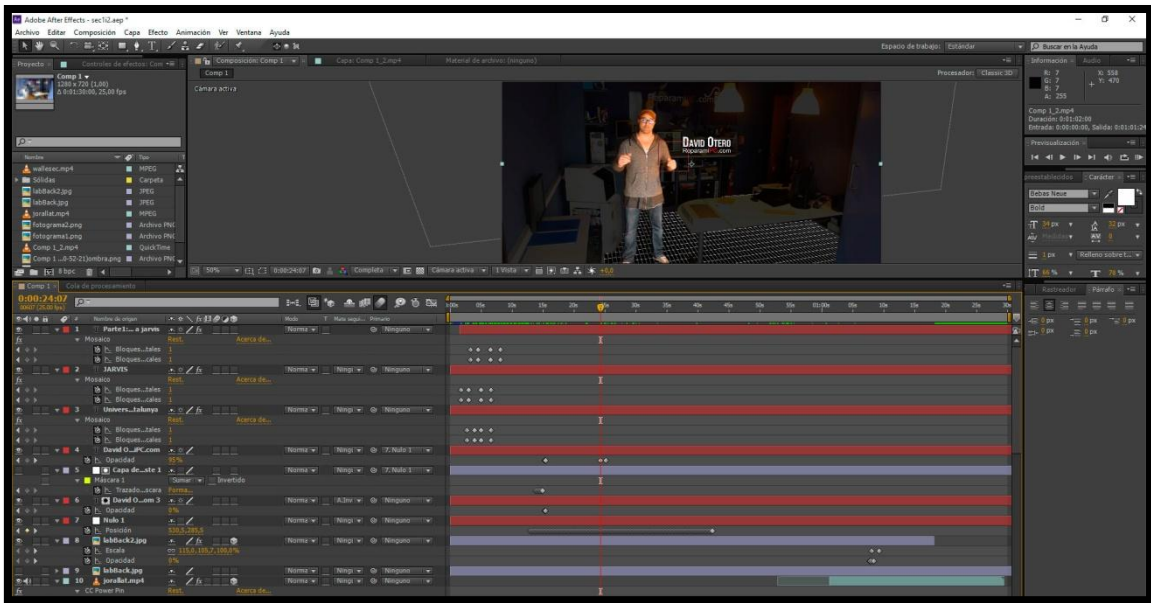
Adobe After Effects - sec1i2.aep *

Archivo Editar Composición Capa Efecto Animación Ver Ventana Ayuda

Espacio de trabajo: Estándar

Buscar en la Ayuda

Proyecto Controles de efectos: Com

Composición: Comp 1 Capa: Comp 1_2.mp4 Material de archivo: (ninguno)

Comp 1

Procesador: Classic 3D

Cámara activa

Comp 1
1280 x 720 (1,00)
Δ 0:01:30:00, 25,00 fps

Nombre Tipo
wallesec.mp4 MPEG
Sólidos Carpeta
labBack2.jpg JPEG
labBack.jpg JPEG
jorallat.mp4 MPEG
fotograma2.png Archivo PNG
fotograma1.png Archivo PNG
Comp 1_2.mp4 QuickTime
Comp 1 ...0-52-21)ombra.png Archivo PNG

8 bpc

DAVID OTERO

Información Audio
R: 7 G: 7 B: 7 A: 255
X: 558 Y: 470

Comp 1_2.mp4
Duración: 0:01:02:00
Entrada: 0:00:00:00, Salida: 0:01:01:24

Previsualización

preestablecidos Carácter

Bebas Neue
Bold

34 px 32 px

Relleno sobre...

1 px

50% 0:00:24:07 Completa Cámara activa 1 Vista +0,0

Comp 1 Cola de procesamiento

0:00:24:07

Nombre de origen Modo T Mate segui... Primario

1 Parte1i...a jarvis Norma Ninguno
Mosaico Rest. Acerca de...
Bloques...tales 1
Bloques...cales 1
2 JARVIS Norma Ningu Ninguno
Mosaico Rest. Acerca de...
Bloques...tales 1
Bloques...cales 1
3 Univers...talunya Norma Ningu Ninguno
Mosaico Rest. Acerca de...
Bloques...tales 1
Bloques...cales 1
4 David O...iPC.com Norma Ningu 7. Nulo 1
Opacidad 35%
5 Capa de...ste 1 Norma Ningu 7. Nulo 1
Máscara 1 Sumar Invertido
Trazado...scara Forma...
6 David O...om 3 Norma A.Inv Ninguno
Opacidad 0%
7 Nulo 1 Norma Ningu Ninguno
Posición 538,5,285,5
8 labBack2.jpg Norma Ningu Ninguno
Escala 115,0,105,7,100,0%
Opacidad 0%
9 labBack.jpg Norma Ningu Ninguno
10 jorallat.mp4 Norma Ningu Ninguno
CC Power Pin Rest. Acerca de...

Rastreador Párrafo

0 px 0 px 0 px
0 px 0 px